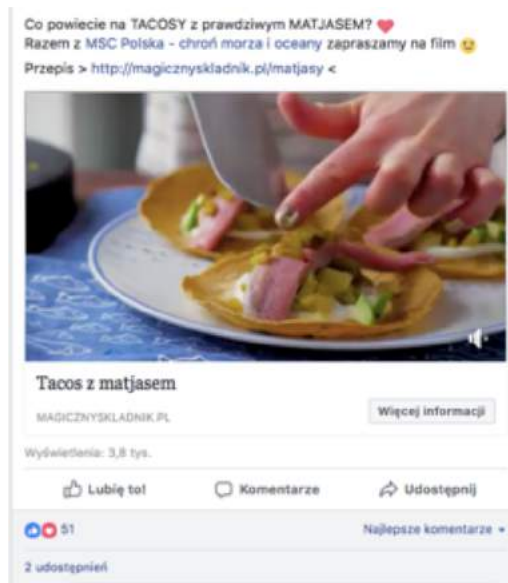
Co powiecie na TACOSY z prawdziwym MATJASEM? ❤
Razem z MSC Polska - chroń morza i oceany zapraszamy na film 😉
Przepis > http://magicznyskladnik.pl/matjasy <

Tacos z matjasem

MAGICZNYSKLADNIK.PL

Więcej informacji

Wyświetlenia: 3,8 tys.

Lubię to! Komentarze Udostępnij

51

Najlepsze komentarze ▾

2 udostępnień